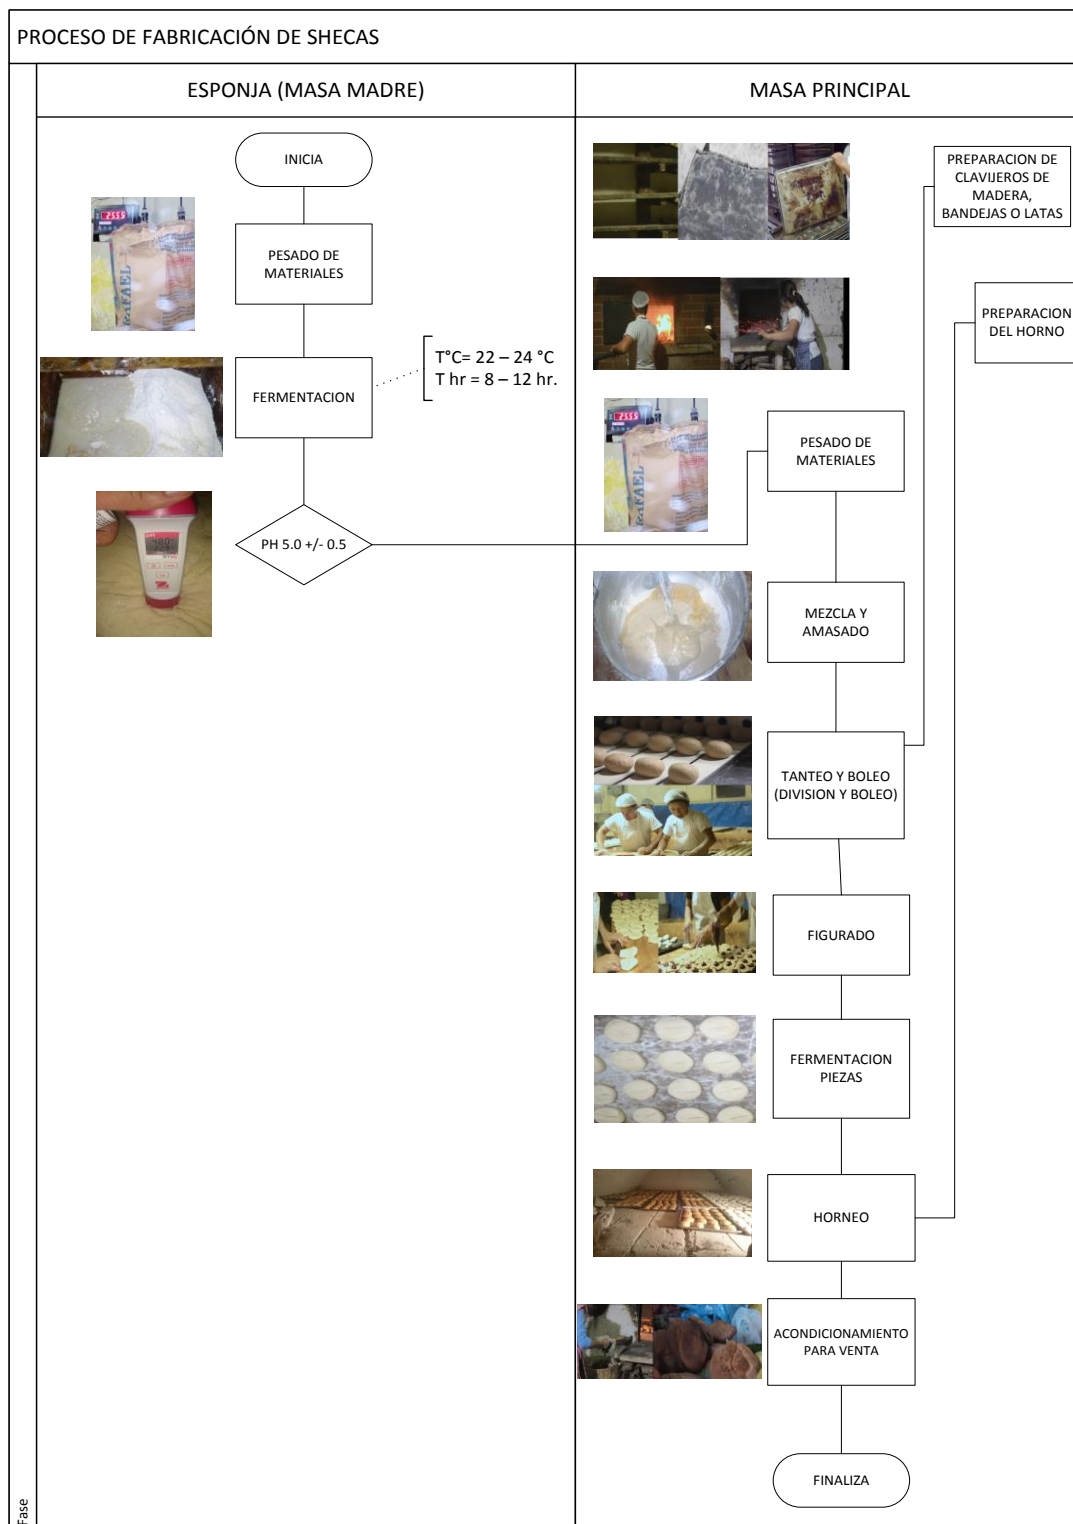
PROCESO DE FABRICACIÓN DE SHECAS

ESPONJA (MASA MADRE)

INICIA

PESADO DE MATERIALES

FERMENTACION

T°C= 22 – 24 °C
T hr = 8 – 12 hr.

PH 5.0 +/- 0.5

MASA PRINCIPAL

PREPARACION DE CLAVIJEROS DE MADERA, BANDEJAS O LATAS

PREPARACION DEL HORNO

PESADO DE MATERIALES

MEZCLA Y AMASADO

TANTEO Y BOLEO (DIVISION Y BOLEO)

FIGURADO

FERMENTACION PIEZAS

HORNEO

ACONDICIONAMIENTO PARA VENTA

FINALIZA

Fase